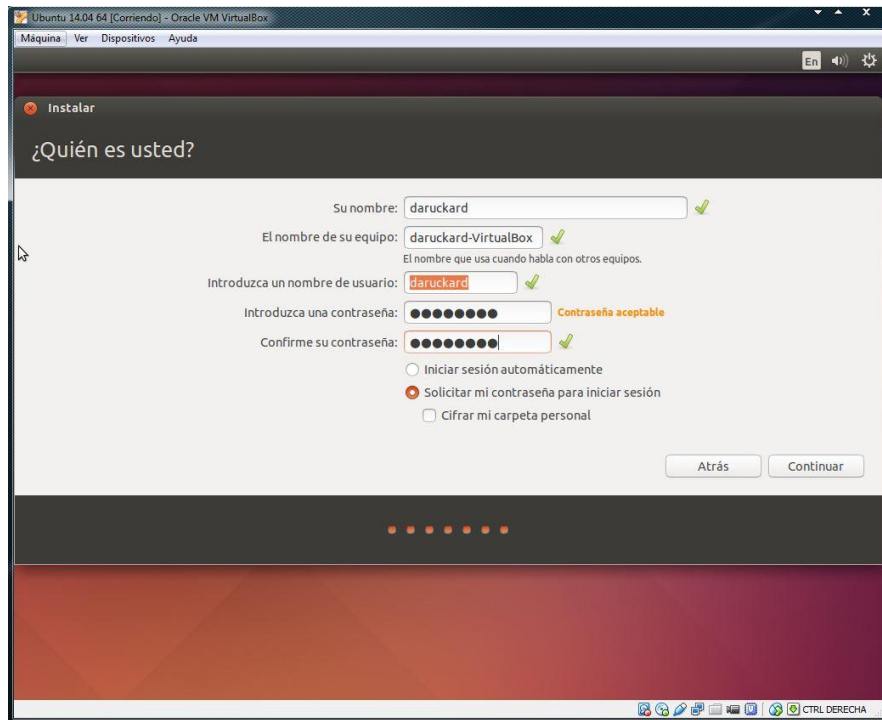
Ubuntu 14.04 64 [Corriendo] - Oracle VM VirtualBox

Máquina Ver Dispositivos Ayuda

En

Instalar

¿Quién es usted?

Su nombre: daruckard

El nombre de su equipo: daruckard-VirtualBox

El nombre que usa cuando habla con otros equipos.

Introduzca un nombre de usuario: daruckard

Introduzca una contraseña: ●●●●●●●● Contraseña aceptable

Confirme su contraseña: ●●●●●●●●

Iniciar sesión automáticamente

Solicitar mi contraseña para iniciar sesión

Cifrar mi carpeta personal

Atrás Continuar

CTRL DERECHA